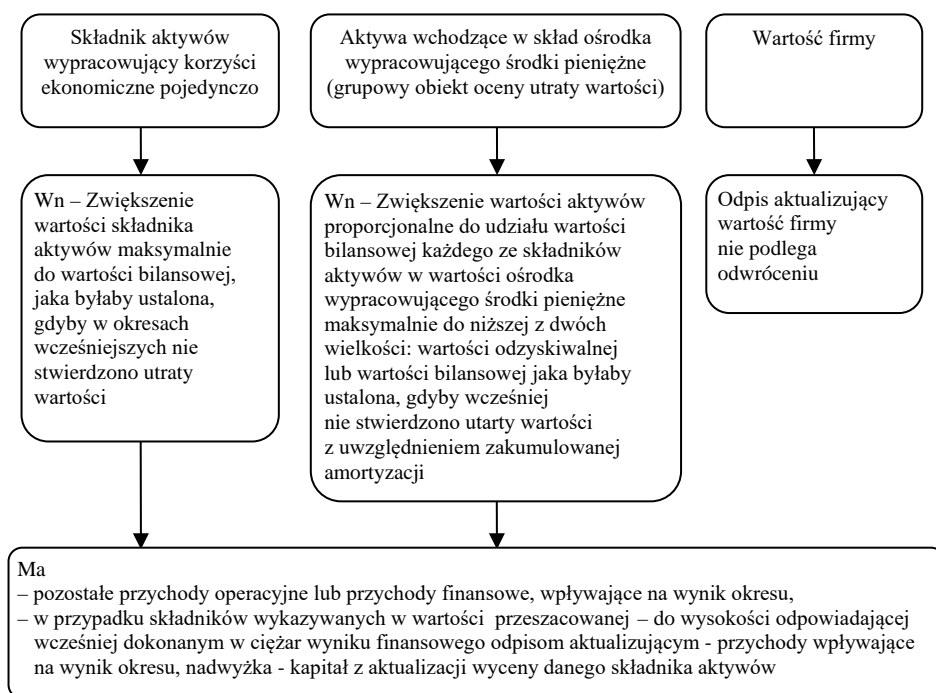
Składnik aktywów wypracowujący korzyści ekonomiczne pojedynczo

Aktywa wchodzące w skład ośrodka wypracowującego środki pieniężne (grupowy obiekt oceny utraty wartości)

Wartość firmy

Wn – Zwiększenie wartości składnika aktywów maksymalnie do wartości bilansowej, jaka byłaby ustalona, gdyby w okresach wcześniejszych nie stwierdzono utraty wartości

Wn – Zwiększenie wartości aktywów proporcjonalne do udziału wartości bilansowej każdego ze składników aktywów w wartości ośrodka wypracowującego środki pieniężne maksymalnie do niższej z dwóch wielkości: wartości odzyskiwalnej lub wartości bilansowej jaka byłaby ustalona, gdyby wcześniej nie stwierdzono utarty wartości z uwzględnieniem zakumulowanej amortyzacji

Odpis aktualizujący wartość firmy nie podlega odwróceniu

Ma
– pozostałe przychody operacyjne lub przychody finansowe, wpływające na wynik okresu,
– w przypadku składników wykazywanych w wartości przeszacowanej – do wysokości odpowiadającej wcześniej dokonanym w ciężar wyniku finansowego odpisom aktualizującym - przychody wpływające na wynik okresu, nadwyżka - kapitał z aktualizacji wyceny danego składnika aktywów